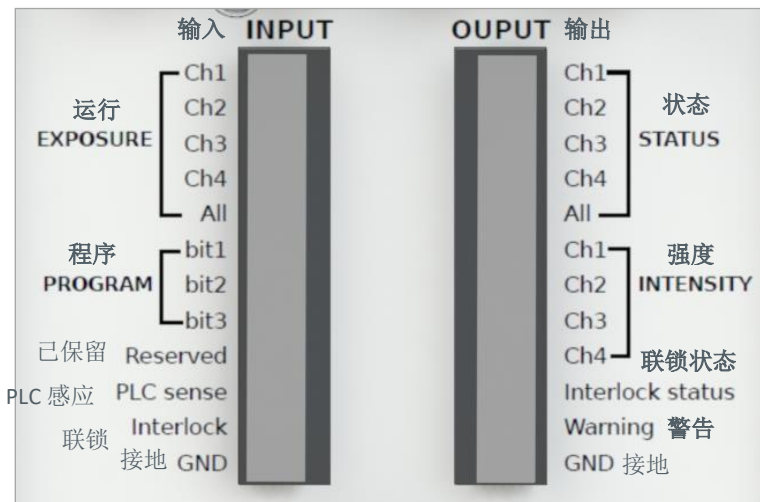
输入 INPUT

运行 EXPOSURE
Ch1
Ch2
Ch3
Ch4
All

程序 PROGRAM
bit1
bit2
bit3

己保留 Reserved
PLC 感应 PLC sense
联锁 Interlock
接地 GND

OUPUT 输出

状态 STATUS
Ch1
Ch2
Ch3
Ch4
All

强度 INTENSITY
Ch1
Ch2
Ch3
Ch4

联锁状态 Interlock status
Warning 警告
GND 接地